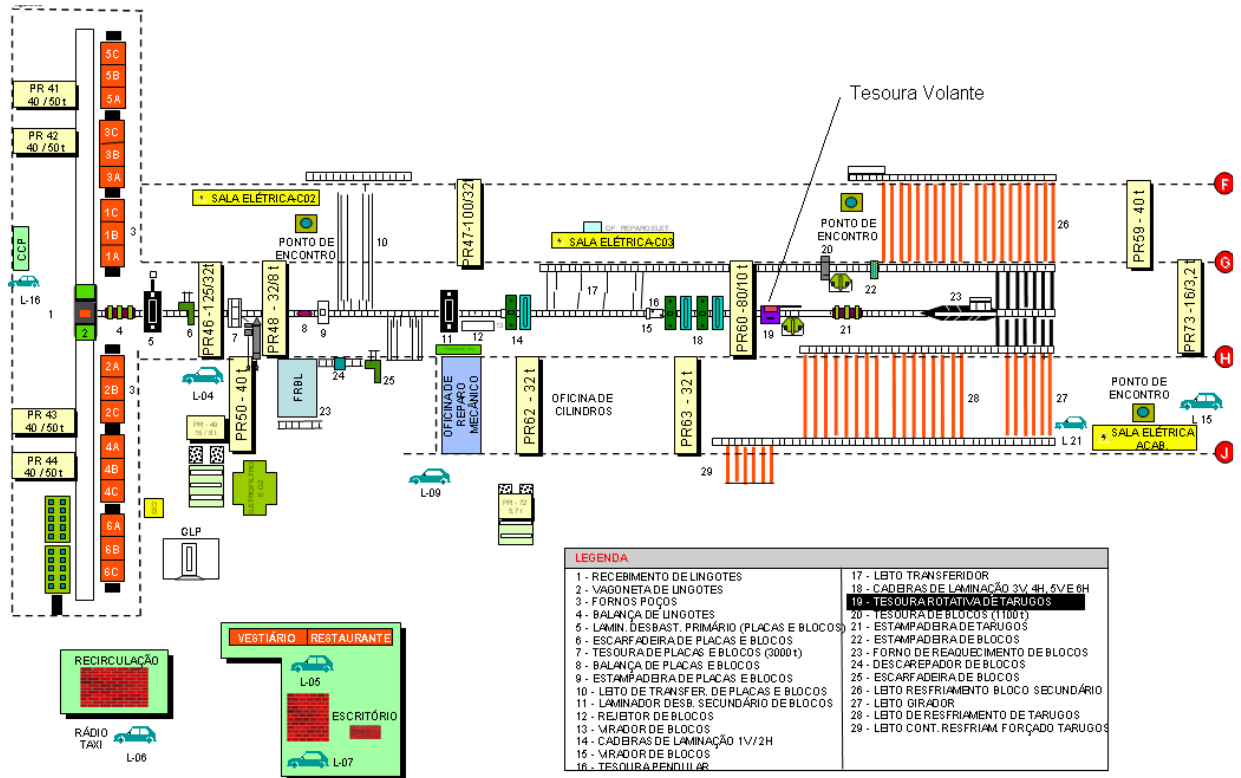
Tesoura Volante

PR 41
40 /50t

PR 42
40 /50t

5C
5B
5A
3C
3B
3A
1C
1B
1A
3

CCP

L-16

1

2

4

2A
2B
2C
3
4A
4B
4C
6A
6B
6C

PR 43
40 /50t

PR 44
40 /50t

SALA ELÉTRICA-C02

PONTO DE ENCONTRO

10

PR47-100/32t

OF. REPARO ELET.

SALA ELÉTRICA-C03

PONTO DE ENCONTRO

20

22

26

PR59 - 40 t

PR73 - 16/3,2t

F

G

H

J

PR46 - 125/32t

PR48 - 32/8t

5

6

7

8

9

11

12

13

14

17

16

15

18

PR60 - 80/10t

19

21

23

L-04

PR50 - 40t

FRBL

24

25

23

OFICINA DE REPARO MECÂNICO

PR62 - 32t

OFICINA DE CILINDROS

PR63 - 32t

28

27

PONTO DE ENCONTRO

L 15

L 21

SALA ELÉTRICA ACAB.

29

L-09

GLP

VESTIÁRIO

RESTAURANTE

L-05

ESCRITÓRIO

L-07

RECIRCULAÇÃO

RÁDIO TAXI

L-06

LEGENDA

1 - RECEBIMENTO DE LINGOTES
2 - VAGONETA DE LINGOTES
3 - FORNOS POÇOS
4 - BALANÇA DE LINGOTES
5 - LAMIN. DESBAST. PRIMÁRIO (PLACAS E BLOCOS)
6 - ESCARFADEIRA DE PLACAS E BLOCOS
7 - TESOURA DE PLACAS E BLOCOS (3000t)
8 - BALANÇA DE PLACAS E BLOCOS
9 - ESTAMPADEIRA DE PLACAS E BLOCOS
10 - LEITO DE TRANSFER. DE PLACAS E BLOCOS
11 - LAMINADOR DESB. SECUNDÁRIO DE BLOCOS
12 - REJEITOR DE BLOCOS
13 - VIRADOR DE BLOCOS
14 - CADEIRAS DE LAMINAÇÃO 1V/2H
15 - VIRADOR DE BLOCOS
16 - TESOURA PENDULAR
17 - LEITO TRANSFERIDOR
18 - CADEIRAS DE LAMINAÇÃO 3V, 4H, 5V E 6H
19 - TESOURA ROTATIVA DE TARUGOS
20 - TESOURA DE BLOCOS (1100t)
21 - ESTAMPADEIRA DE TARUGOS
22 - ESTAMPADEIRA DE BLOCOS
23 - FORNO DE REAQUECIMENTO DE BLOCOS
24 - DESCAREPADOR DE BLOCOS
25 - ESCARFADEIRA DE BLOCOS
26 - LEITO RESFRIAMENTO BLOCO SECUNDÁRIO
27 - LEITO GIRADOR
28 - LEITO DE RESFRIAMENTO DE TARUGOS
29 - LEITO CONT. RESFRIAM. FORÇADO TARUGOS